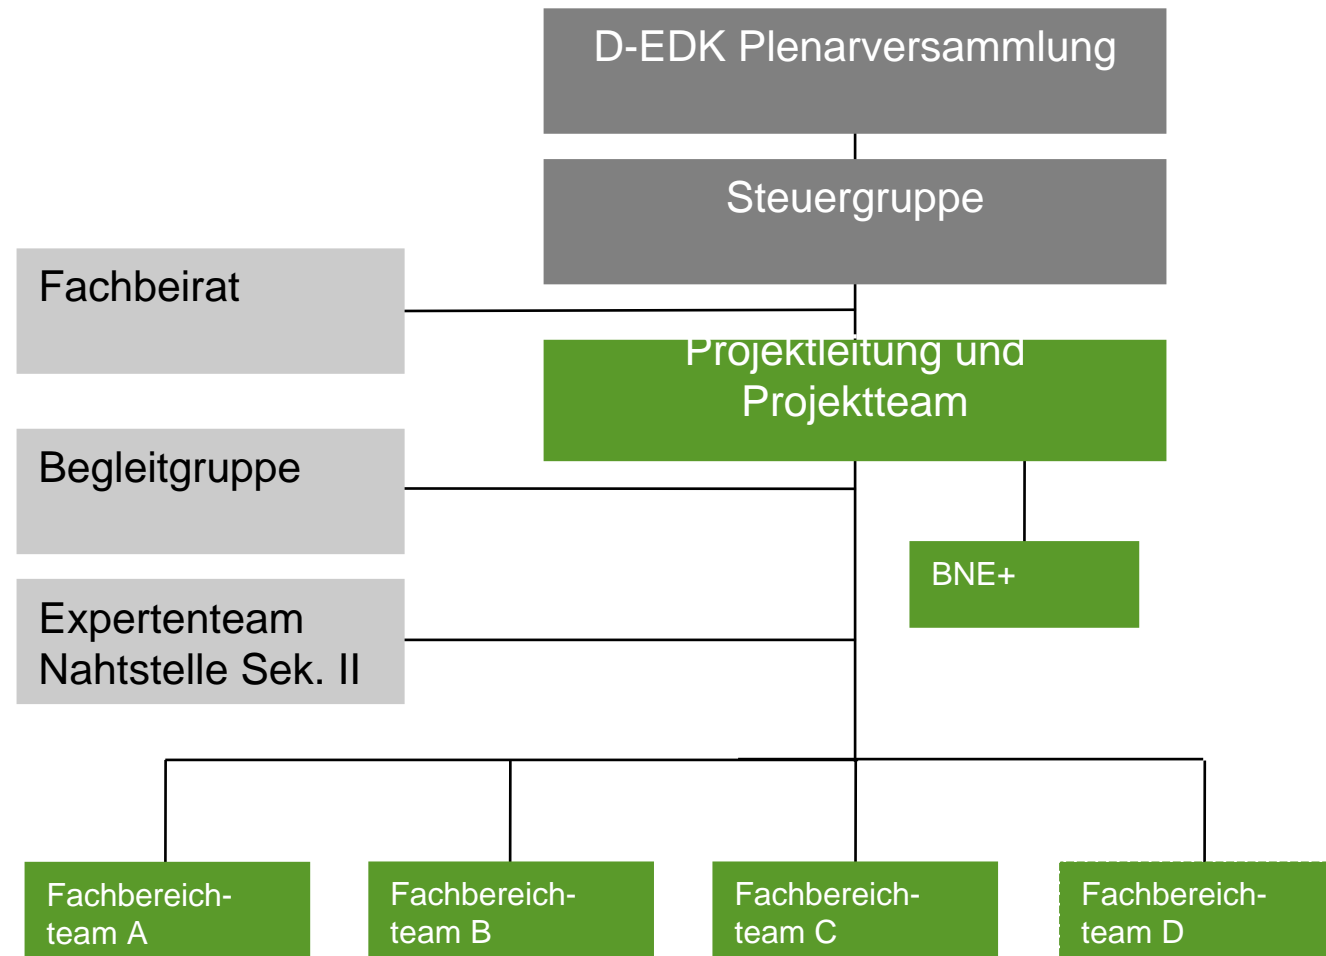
D-EDK Plenarversammlung

Steuergruppe

Fachbeirat

Projektleitung und Projektteam

Begleitgruppe

BNE+

Expertenteam Nahtstelle Sek. II

Fachbereich-team A

Fachbereich-team B

Fachbereich-team C

Fachbereich-team D